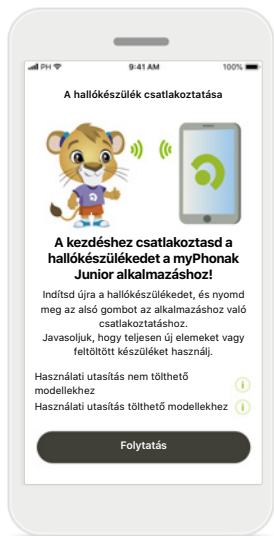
PH 9:41 AM 100%

A hallókészülék csatlakoztatása

A kezdéshez csatlakoztasd a hallókészülékedet a myPhonak Junior alkalmazáshoz!

Indítsd újra a hallókészülékedet, és nyomd meg az alsó gombot az alkalmazáshoz való csatlakoztatáshoz.
Javasoljuk, hogy teljesen új elemeket vagy feltöltött készüléket használj.

Használati utasítás nem tölthető modellekhez

Használati utasítás tölthető modellekhez

Folytatás